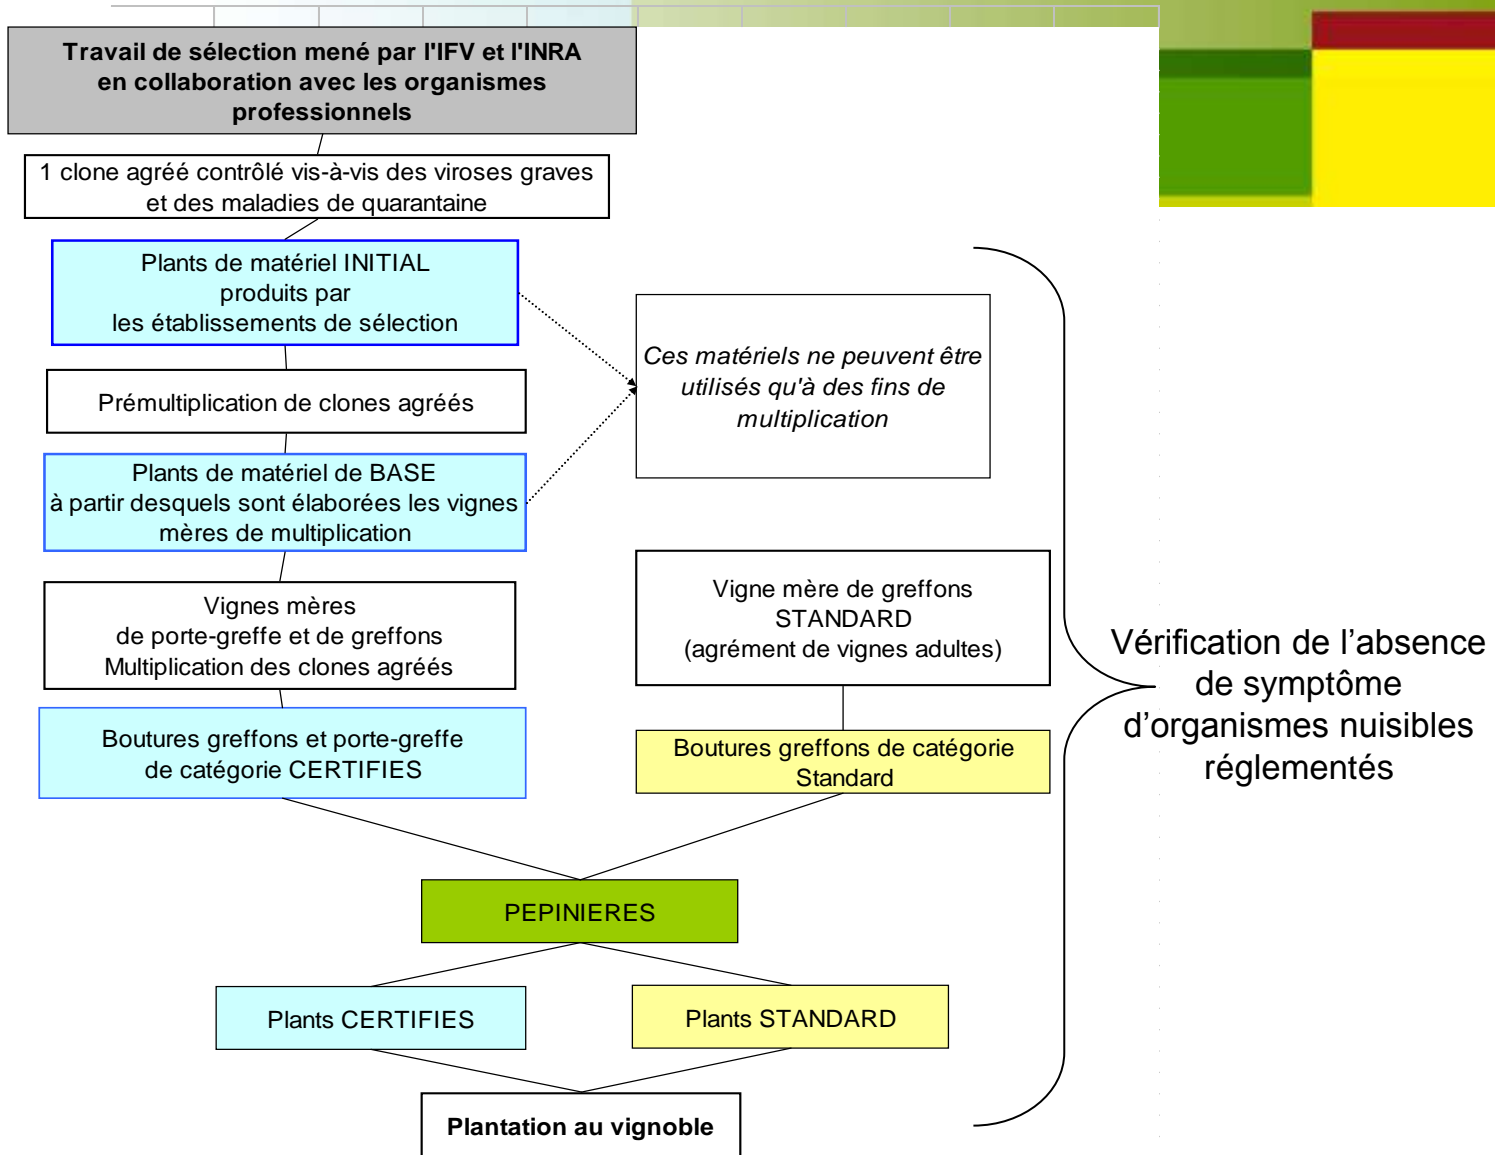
Travail de sélection mené par l'IFV et l'INRA en collaboration avec les organismes professionnels

1 clone agréé contrôlé vis-à-vis des viroses graves et des maladies de quarantaine

Plants de matériel INITIAL produits par les établissements de sélection

Prémultiplication de clones agréés

Plants de matériel de BASE à partir desquels sont élaborées les vignes mères de multiplication

Vignes mères de porte-greffe et de greffons Multiplication des clones agréés

Boutures greffons et porte-greffe de catégorie CERTIFIES

Ces matériels ne peuvent être utilisés qu'à des fins de multiplication

Vigne mère de greffons STANDARD (agrément de vignes adultes)

Boutures greffons de catégorie Standard

Vérification de l'absence de symptôme d'organismes nuisibles réglementés

PEPINIERES

Plants CERTIFIES

Plants STANDARD

Plantation au vignoble